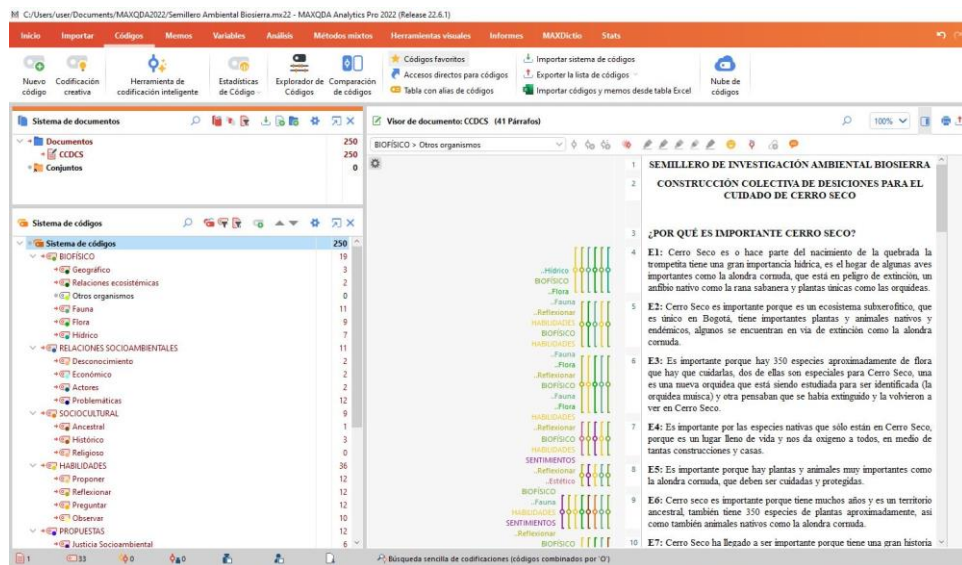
C:/Users/user/Documents/MAXQDA2022/Semillero Ambiental Biosierra.mx22 - MAXQDA Analytics Pro 2022 (Release 22.6.1)

Inicio Importar Códigos Memos Variables Análisis Métodos mixtos Herramientas visuales Informes MAXDictio Stats

Nuevo código | Codificación creativa | Herramienta de codificación inteligente | Estadísticas de Código | Explorador de Códigos | Comparación de códigos | Códigos favoritos | Accesos directos para códigos | Tabla con alias de códigos | Importar sistema de códigos | Exportar la lista de códigos | Importar códigos y memos desde tabla Excel | Nube de códigos

Sistema de documentos

| | |
|---|---|
| Documentos | 250 |
| CCDCS | 250 |
| Conjuntos | 0 |

Sistema de códigos

| | |
|---|---|
| Sistema de códigos | 250 |
| BIOFÍSICO | 19 |
| Geográfico | 3 |
| Relaciones ecosistémicas | 2 |
| Otros organismos | 0 |
| Fauna | 11 |
| Flora | 9 |
| Hídrico | 7 |
| RELACIONES SOCIOAMBIENTALES | 11 |
| Desconocimiento | 2 |
| Económico | 2 |
| Actores | 2 |
| Problemáticas | 12 |
| SOCIOCULTURAL | 9 |
| Ancestral | 1 |
| Histórico | 3 |
| Religioso | 0 |
| HABILIDADES | 36 |
| Proponer | 12 |
| Reflexionar | 12 |
| Preguntar | 12 |
| Observar | 10 |
| PROPUESTAS | 12 |
| Justicia Socioambiental | 6 |

Visor de documento: CCDCS (41 Párrafos)

BIOFÍSICO > Otros organismos

100%

Hídrico BIOFÍSICO Flora Fauna Reflexionar HABILIDADES BIOFÍSICO HABILIDADES Fauna Flora Reflexionar BIOFÍSICO Fauna Flora HABILIDADES Reflexionar BIOFÍSICO HABILIDADES SENTIMIENTOS Reflexionar Estético BIOFÍSICO Fauna HABILIDADES SENTIMIENTOS Reflexionar BIOFÍSICO

1 SEMILLERO DE INVESTIGACIÓN AMBIENTAL BIOSIERRA

2 CONSTRUCCIÓN COLECTIVA DE DESICIONES PARA EL CUIDADO DE CERRO SECO

3 ¿POR QUÉ ES IMPORTANTE CERRO SECO?

4 E1: Cerro Seco es o hace parte del nacimiento de la quebrada la trompetita tiene una gran importancia hídrica, es el hogar de algunas aves importantes como la alondra cornuda, que está en peligro de extinción, un anfibio nativo como la rana sabanera y plantas únicas como las orquideas.

5 E2: Cerro Seco es importante porque es un ecosistema subxerofítico, que es único en Bogotá, tiene importantes plantas y animales nativos y endémicos, algunos se encuentran en vía de extinción como la alondra cornuda.

6 E3: Es importante porque hay 350 especies aproximadamente de flora que hay que cuidarlas, dos de ellas son especiales para Cerro Seco, una es una nueva orquidea que está siendo estudiada para ser identificada (la orquidea muisca) y otra pensaban que se había extinguido y la volvieron a ver en Cerro Seco.

7 E4: Es importante por las especies nativas que sólo están en Cerro Seco, porque es un lugar lleno de vida y nos da oxigeno a todos, en medio de tantas construcciones y casas.

8 E5: Es importante porque hay plantas y animales muy importantes como la alondra cornuda, que deben ser cuidadas y protegidas.

9 E6: Cerro seco es importante porque tiene muchos años y es un territorio ancestral, también tiene 350 especies de plantas aproximadamente, así como también animales nativos como la alondra cornuda.

10 E7: Cerro Seco ha llegado a ser importante porque tiene una gran historia

1 33 0 0 Búsqueda sencilla de codificaciones (códigos combinados por 'O')